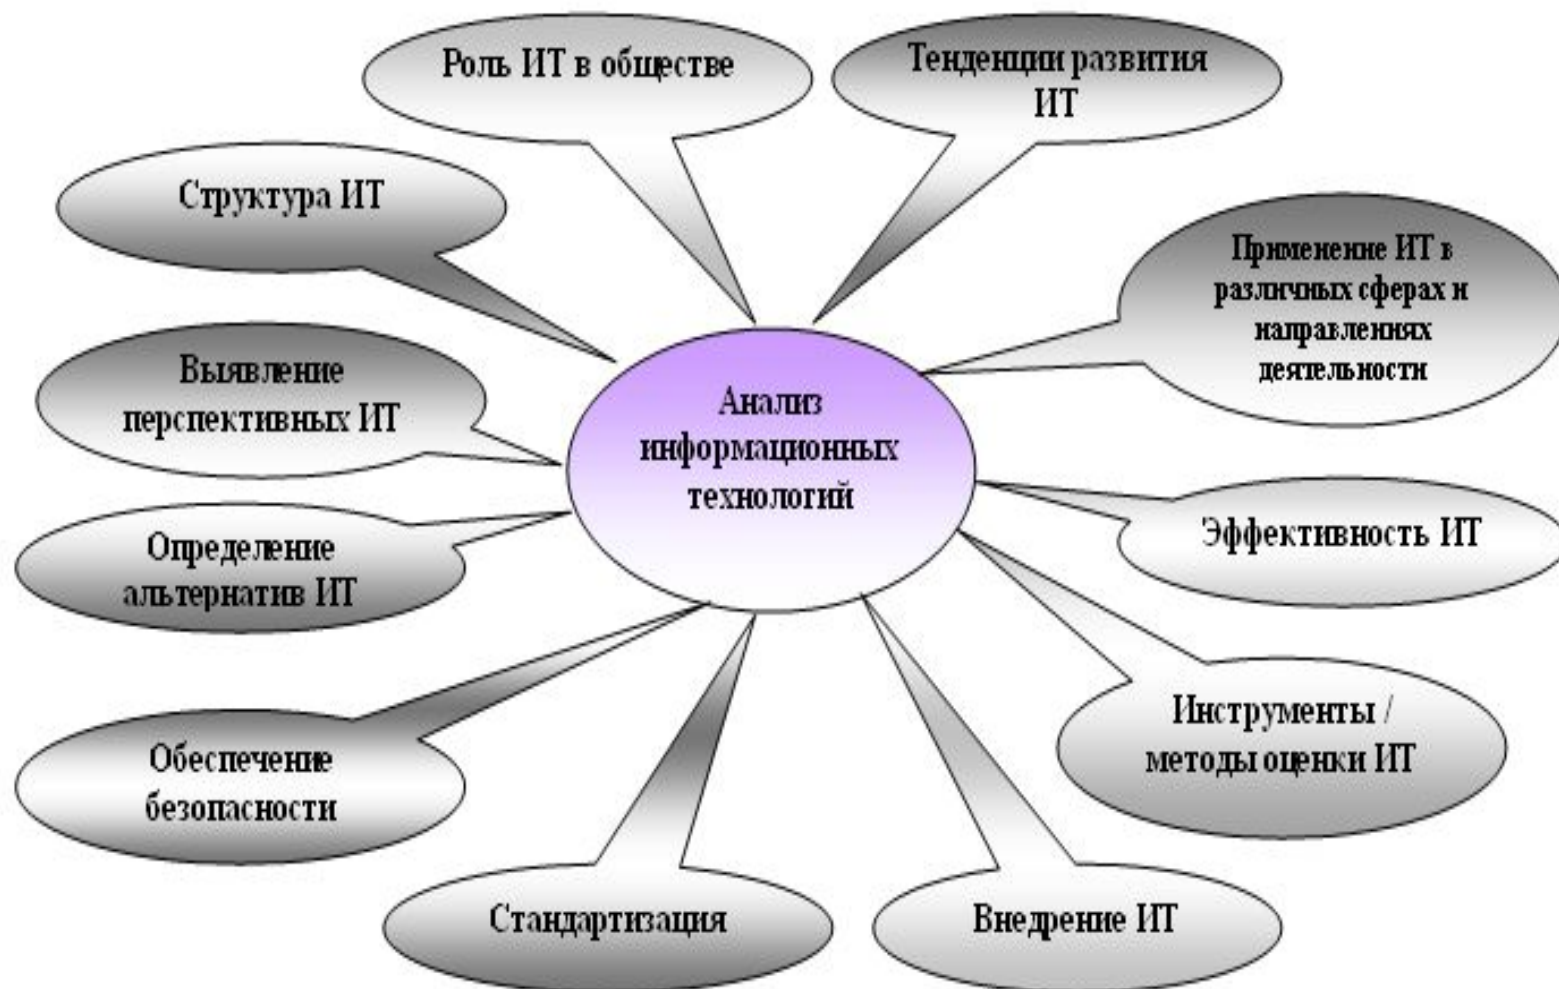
Роль ИТ в обществе

Тенденции развития ИТ

Структура ИТ

Применение ИТ в различных сферах и направлениях деятельности

Выявление перспективных ИТ

Анализ информационных технологий

Определение альтернатив ИТ

Эффективность ИТ

Инструменты / методы оценки ИТ

Обеспечение безопасности

Стандартизация

Внедрение ИТ